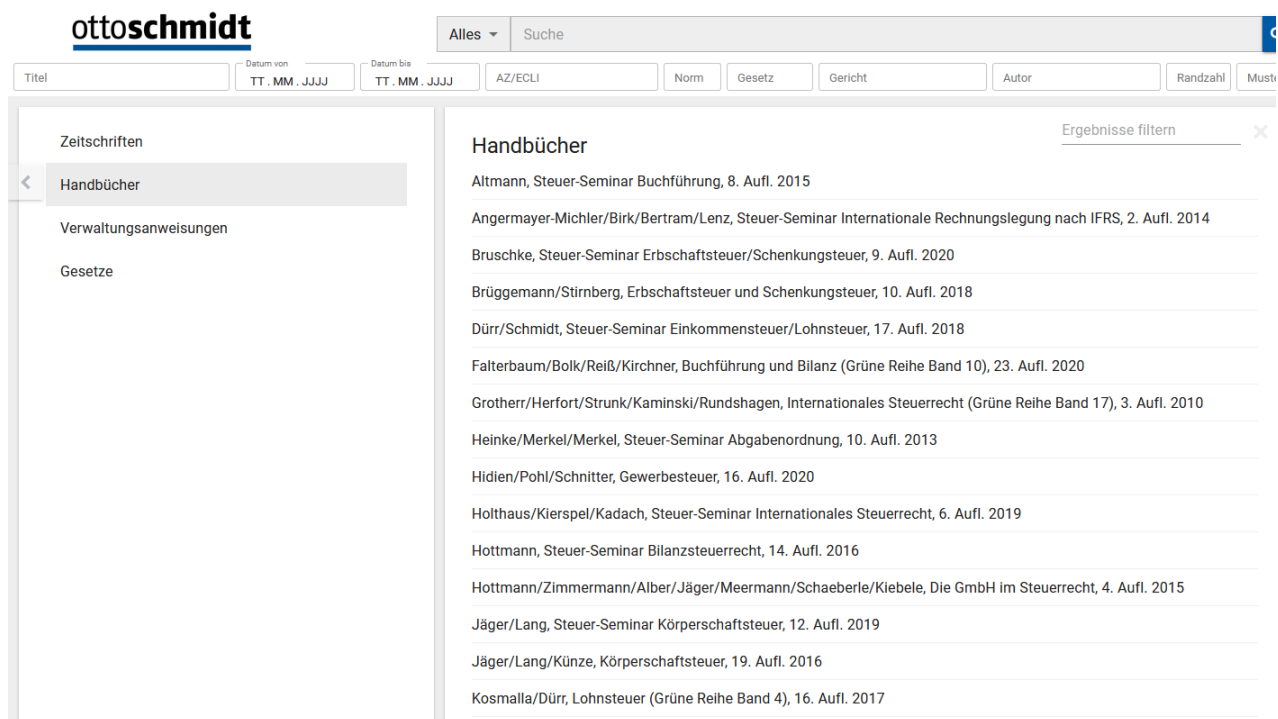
ottoschmidt

Alles ▾ Suche

Titel
Datum von
TT . MM . JJJJ
Datum bis
TT . MM . JJJJ
AZ/ECLI
Norm
Gesetz
Gericht
Autor
Randzahl
Muste

Zeitschriften
Handbücher
Verwaltungsanweisungen
Gesetze

Handbücher

Ergebnisse filtern

Altmann, Steuer-Seminar Buchführung, 8. Aufl. 2015
Angermayer-Michler/Birk/Bertram/Lenz, Steuer-Seminar Internationale Rechnungslegung nach IFRS, 2. Aufl. 2014
Bruschke, Steuer-Seminar Erbschaftsteuer/Schenkungsteuer, 9. Aufl. 2020
Brüggemann/Stirnberg, Erbschaftsteuer und Schenkungsteuer, 10. Aufl. 2018
Dürr/Schmidt, Steuer-Seminar Einkommensteuer/Lohnsteuer, 17. Aufl. 2018
Falterbaum/Bolk/Reiß/Kirchner, Buchführung und Bilanz (Grüne Reihe Band 10), 23. Aufl. 2020
Grotherr/Herfort/Strunk/Kaminski/Rundshagen, Internationales Steuerrecht (Grüne Reihe Band 17), 3. Aufl. 2010
Heinke/Merkel/Merkel, Steuer-Seminar Abgabenordnung, 10. Aufl. 2013
Hidien/Pohl/Schnitter, Gewerbesteuer, 16. Aufl. 2020
Holthaus/Kierspel/Kadach, Steuer-Seminar Internationales Steuerrecht, 6. Aufl. 2019
Hottmann, Steuer-Seminar Bilanzsteuerrecht, 14. Aufl. 2016
Hottmann/Zimmermann/Alber/Jäger/Meermann/Schaeberle/Kiebele, Die GmbH im Steuerrecht, 4. Aufl. 2015
Jäger/Lang, Steuer-Seminar Körperschaftsteuer, 12. Aufl. 2019
Jäger/Lang/Künze, Körperschaftsteuer, 19. Aufl. 2016
Kosmalla/Dürr, Lohnsteuer (Grüne Reihe Band 4), 16. Aufl. 2017